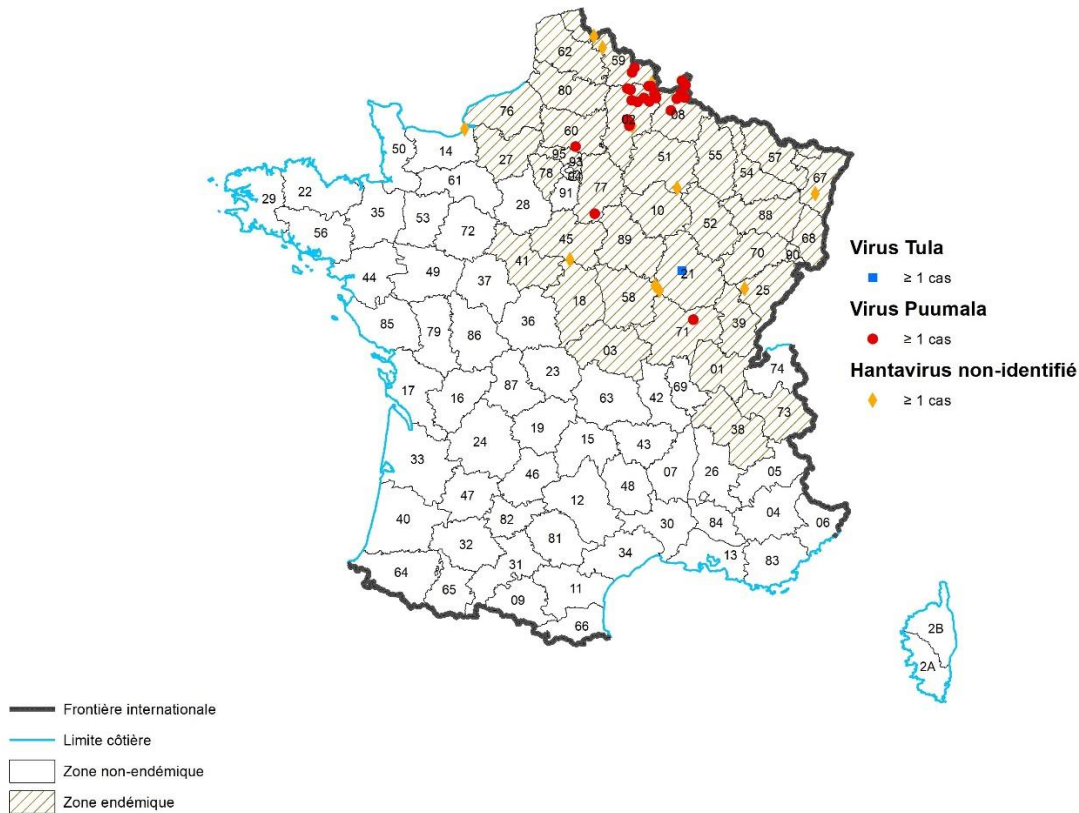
62 59 80 76 60 02 08 50 14 27 95 93 94 51 55 57 67 22 61 78 91 77 54 29 35 53 28 10 88 56 72 45 89 52 68 70 90 44 49 41 37 21 25 18 58 85 79 86 36 71 39 03 01 74 17 16 87 23 63 42 69 73 24 19 15 43 38 33 46 07 26 05 48 47 12 04 40 82 81 30 84 06 32 34 13 83 64 31 65 09 11 66 2B 2A

Virus Tula
≥ 1 cas
Virus Puumala
≥ 1 cas
Hantavirus non-identifié
≥ 1 cas

Frontière internationale
Limite côtière
Zone non-endémique
Zone endémique